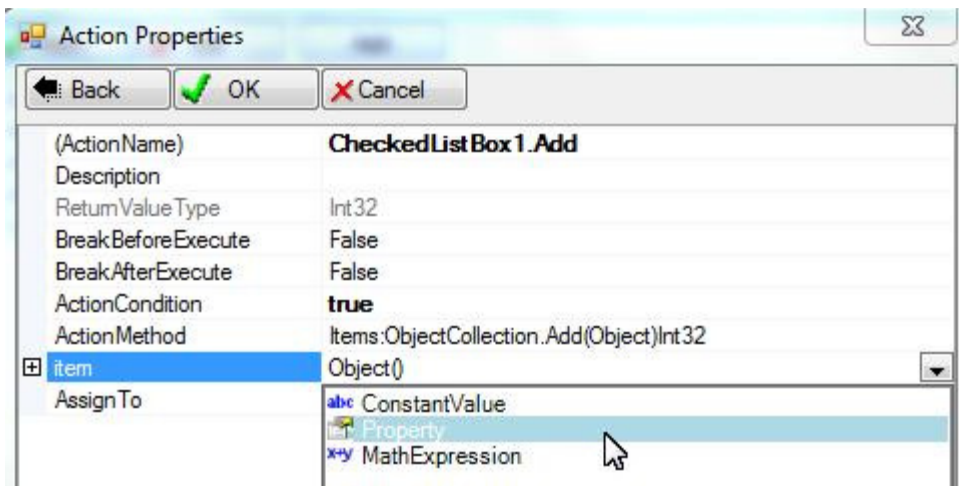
Action Properties

Back
OK
Cancel

| | |
|---|---|
| (ActionName) | CheckedListBox1.Add |
| Description | |
| ReturnValueType | Int32 |
| BreakBeforeExecute | False |
| BreakAfterExecute | False |
| ActionCondition | true |
| ActionMethod | Items:ObjectCollection.Add(Object)Int32 |
| item | Object() |
| AssignTo | |

abc ConstantValue
Property
x+y MathExpression